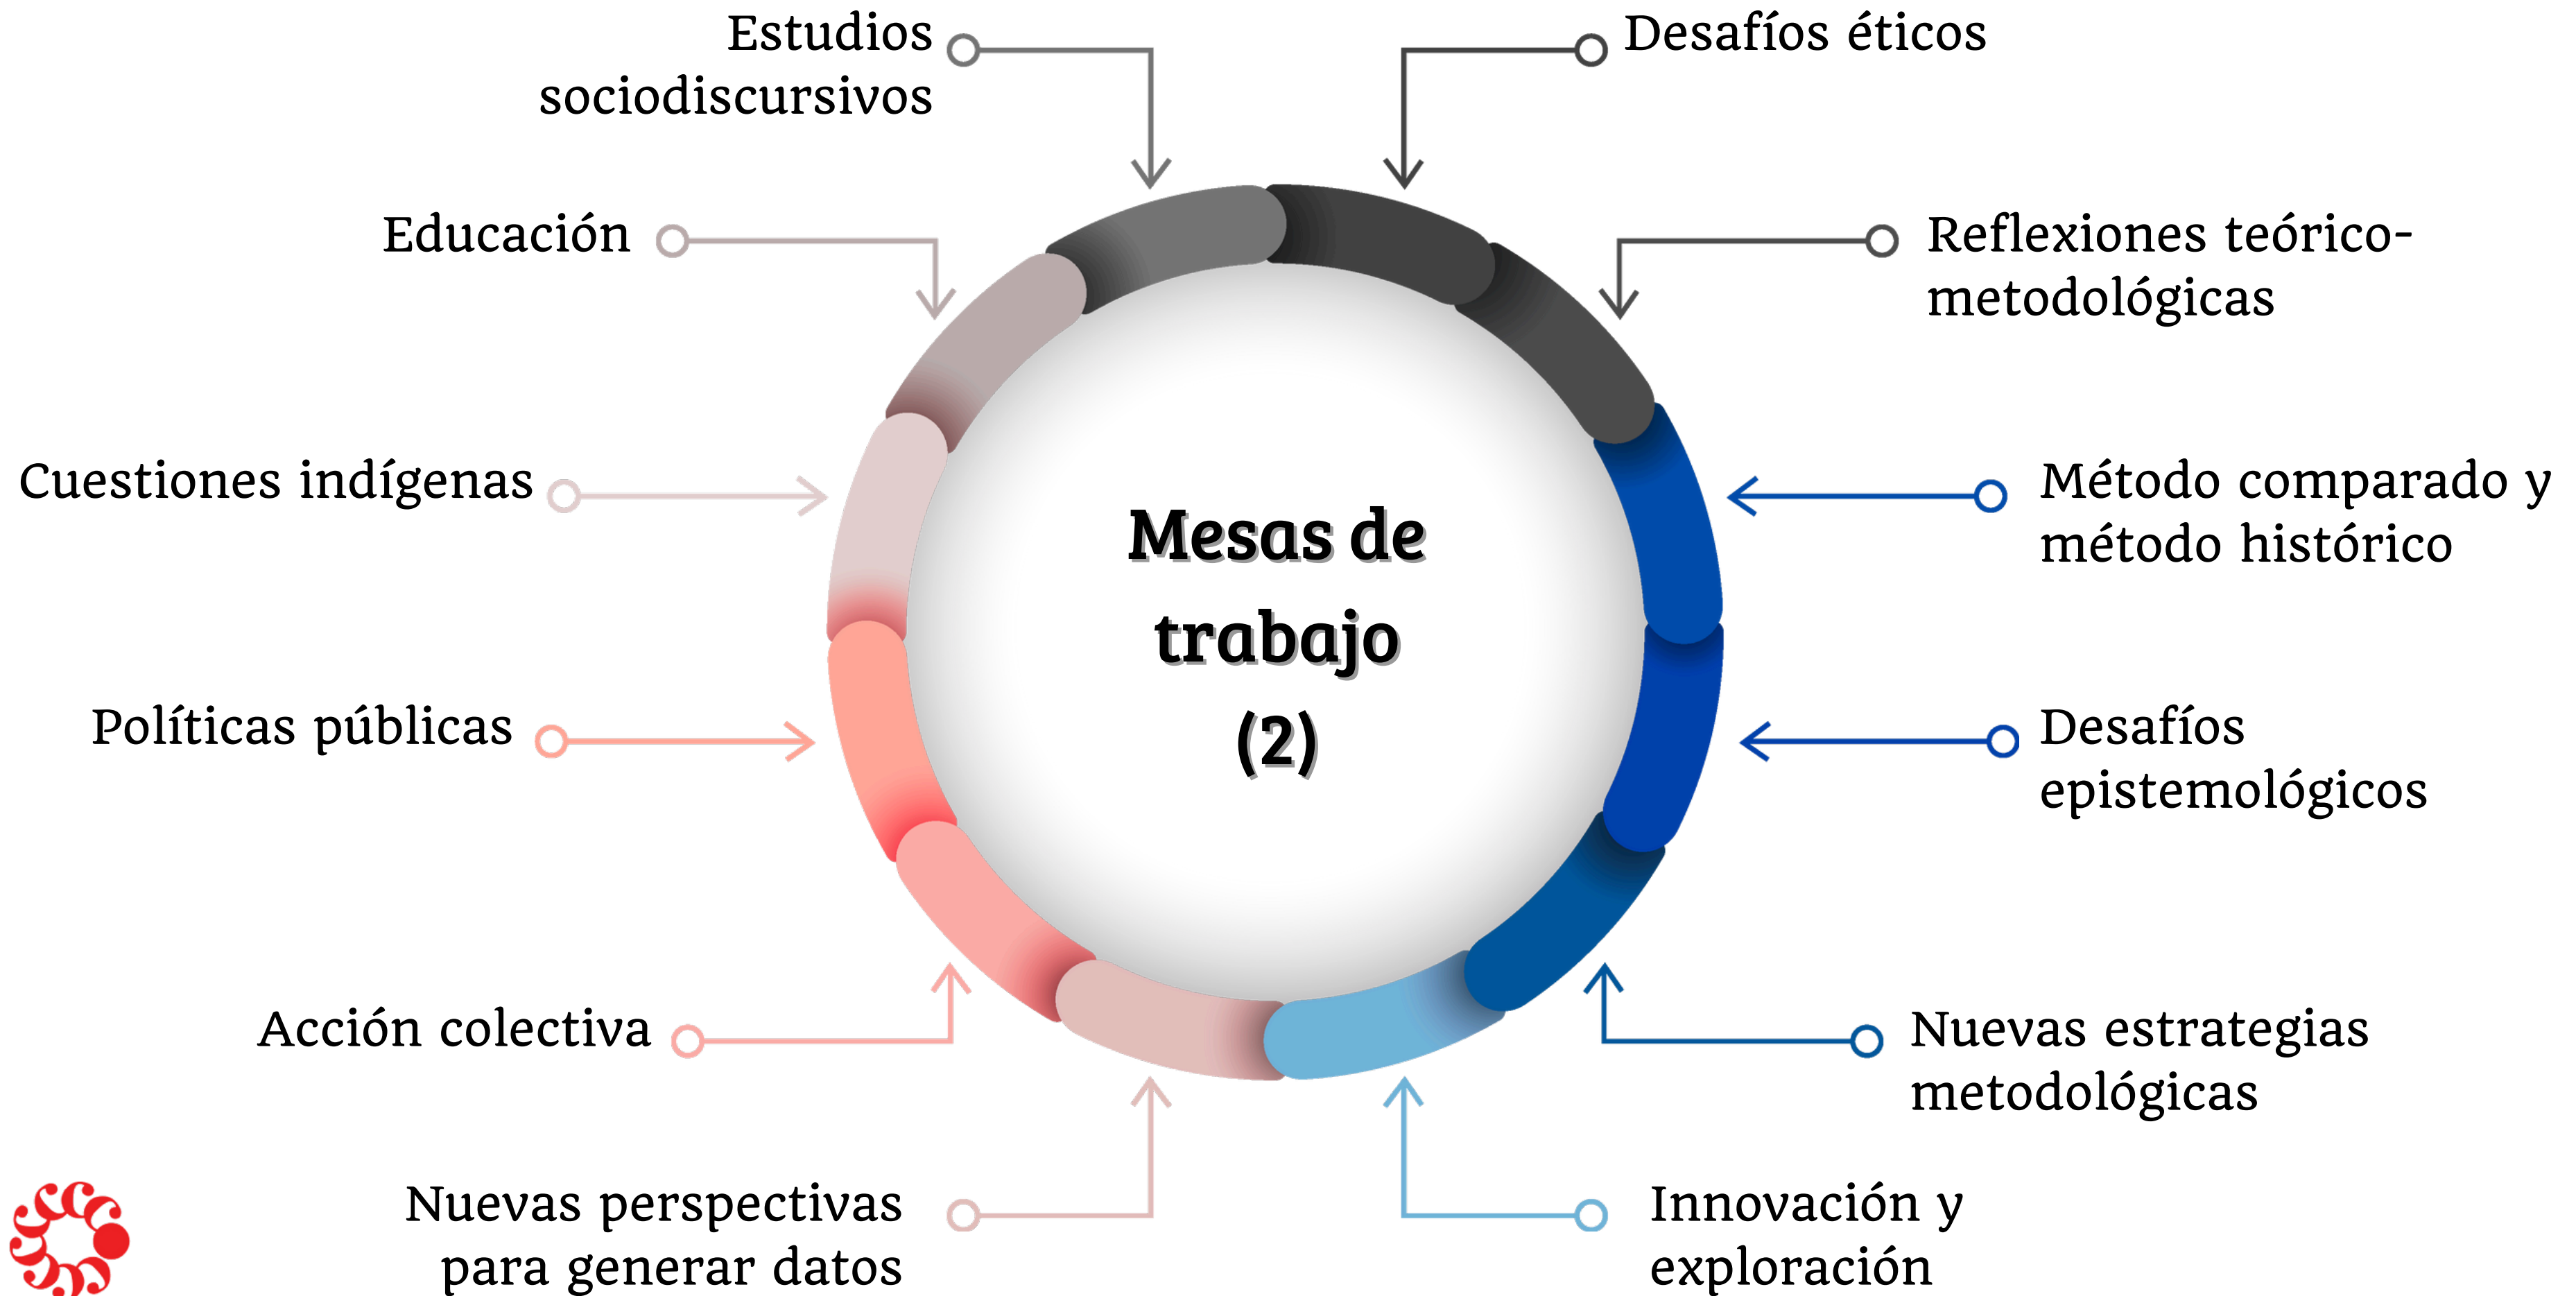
Estudios sociodiscursivos

Desafíos éticos

Educación

Reflexiones teórico-metodológicas

Cuestiones indígenas

Mesas de trabajo (2)

Método comparado y método histórico

Políticas públicas

Desafíos epistemológicos

Acción colectiva

Nuevas estrategias metodológicas

Nuevas perspectivas para generar datos

Innovación y exploración